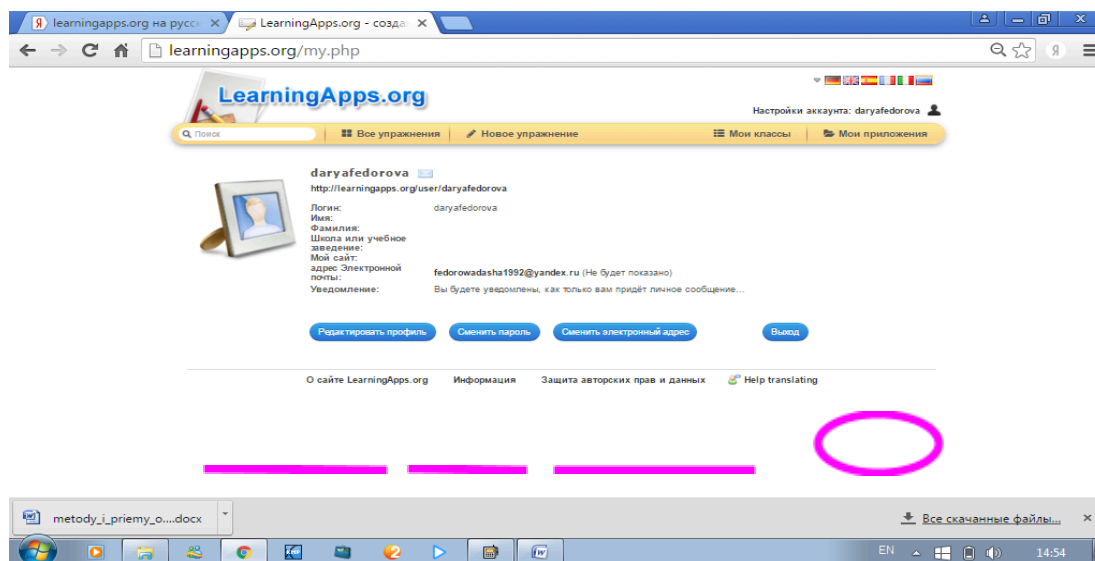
learningapps.org на русс ×
LearningApps.org - созда ×

learningapps.org/my.php

LearningApps.org

Настройки аккаунта: daryafedorova

Поиск
Все упражнения
Новое упражнение
Мои классы
Мои приложения

daryafedorova
http://learningapps.org/user/daryafedorova

Логин: daryafedorova
Имя:
Фамилия:
Школа или учебное заведение:
Мой сайт:
адрес Электронной почты: fedorowadasha1992@yandex.ru (Не будет показано)
Уведомление: Вы будете уведомлены, как только вам придёт личное сообщение...

Редактировать профиль
Сменить пароль
Сменить электронный адрес
Выход

О сайте LearningApps.org
Информация
Защита авторских прав и данных
Help translating

metody_i_priemy_o....docx

Все скачанные файлы...

EN
14:54